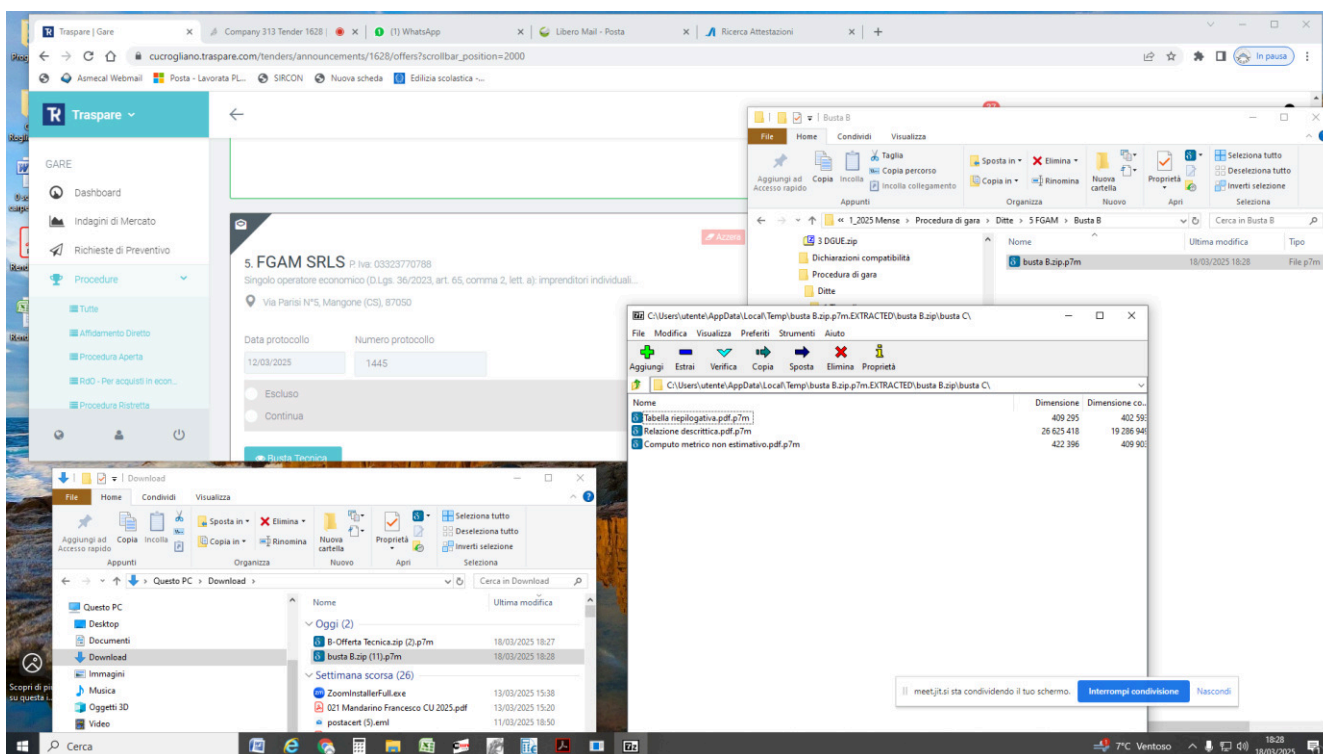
Traspare | Gare
Company 313 Tender 1628 |
(1) WhatsApp
Libero Mail - Posta
Ricerca Attestazioni
cucrogliano.traspare.com/tenders/announcements/1628/offers?scrollbar_position=2000
In pausa
Asmecal Webmail
Posta - Lavorata PL...
SIRCON
Nuova scheda
Edilizia scolastica -...

Traspare
GARE
Dashboard
Indagini di Mercato
Richieste di Preventivo
Procedure
Tutte
Affidamento Diretto
Procedura Aperta
RdO - Per acquisti in econ...
Procedura Ristretta

5. FGAM SRLS P. Iva: 03323770788
Singolo operatore economico (D.Lgs. 36/2023, art. 65, comma 2, lett. a): imprenditori individuali...
Via Parisi N°5, Mangone (CS), 87050
Data protocollo
12/03/2025
Numero protocollo
1445
Escluso
Continua
Busta Tecnica
Accora

Busta B
File Home Condividi Visualizza
Aggiungi ad Accesso rapido
Copia
Incolla
Taglia
Copia percorso
Incolla collegamento
Appunti
Sposta in
Copia in
Elimina
Rinomina
Organizza
Nuova cartella
Nuovo
Proprietà
Apri
Seleziona tutto
Deseleziona tutto
Inverti selezione
Seleziona
« 1_2025 Mense > Procedura di gara > Ditte > 5 FGAM > Busta B
Cerca in Busta B
3 DGUE.zip
Dichiarazioni compatibilità
Procedura di gara
Ditte
Nome
Ultima modifica
Tipo
busta B.zip.p7m
18/03/2025 18:28
File p7m

C:\Users\utente\AppData\Local\Temp\busta B.zip.p7m.EXTRACTED\busta B.zip\busta C\
File Modifica Visualizza Preferiti Strumenti Aiuto
Aggiungi Estrai Verifica Copia Sposta Elimina Proprietà
C:\Users\utente\AppData\Local\Temp\busta B.zip.p7m.EXTRACTED\busta B.zip\busta C\

| Nome | Dimensione | Dimensione co... |
|---|---|---|
| Tabella riepilogativa.pdf.p7m | 409 295 | 402 593 |
| Relazione descrittica.pdf.p7m | 26 625 418 | 19 286 949 |
| Computo metrico non estimativo.pdf.p7m | 422 396 | 409 903 |

Download
File Home Condividi Visualizza
Aggiungi ad Accesso rapido
Copia
Incolla
Sposta in
Copia in
Elimina
Rinomina
Organizza
Nuova cartella
Nuovo
Proprietà
Apri
Seleziona tutto
Deseleziona tutto
Inverti selezione
Seleziona
Appunti
Questo PC > Download >
Cerca in Download
Questo PC
Desktop
Documenti
Download
Immagini
Musica
Oggetti 3D
Video
Nome
Ultima modifica
Oggi (2)
B-Offerta Tecnica.zip (2).p7m
18/03/2025 18:27
busta B.zip (11).p7m
18/03/2025 18:28
Settimana scorsa (26)
ZoomInstallerFull.exe
13/03/2025 15:38
021 Mandarino Francesco CU 2025.pdf
13/03/2025 15:20
postacert (5).eml
11/03/2025 18:50

meet.jit.si sta condividendo il tuo schermo.
Interrompi condivisione
Nascondi

Cerca
7°C Ventoso
18:28
18/03/2025